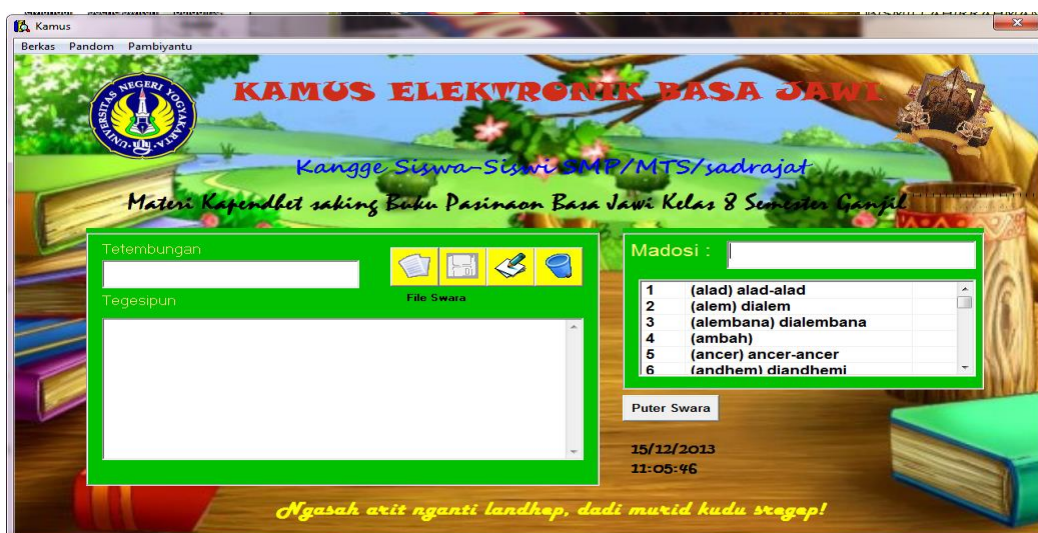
Kamus
Berkas Pandom Pambiyantu

UNIVERSITAS NEGERI YOGYAKARTA

KAMUS ELEKTRONIK BASA JAWI

Kangge Siswa-Siswi SMP/MTS/sadrajat

Materi Kapendhet saking Buku Pasinaon Basa Jawi Kelas 8 Semester Ganjil

Tetembungan

File Swara

Tegesipun

Madosi :

| | |
|---|---|
| 1 | (alad) alad-alad |
| 2 | (alem) dialem |
| 3 | (alembana) dialembana |
| 4 | (ambah) |
| 5 | (ancer) ancer-ancer |
| 6 | (andhem) diandhemi |

Puter Swara

15/12/2013
11:05:46

Ngasah arit nganti landhep, dadi murid kudu sregep!